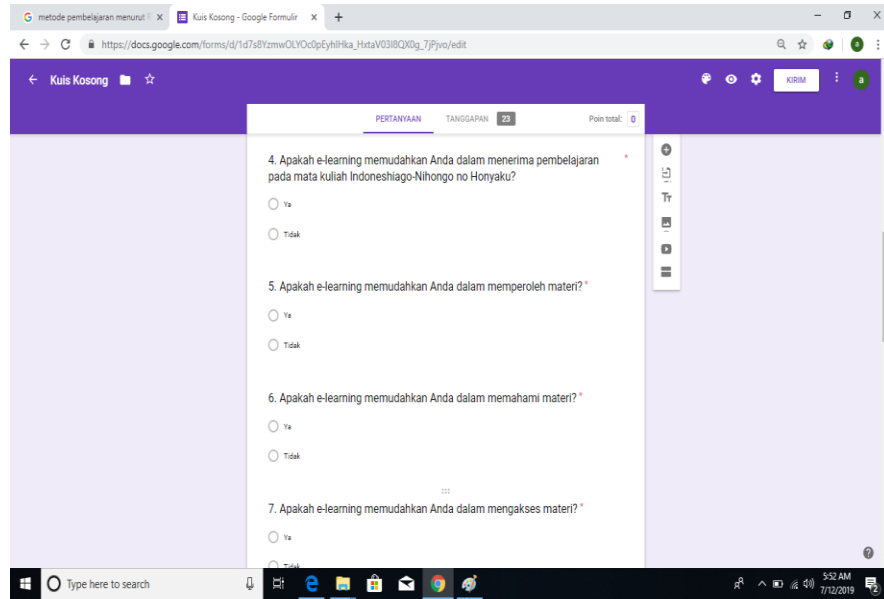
G metode pembelajaran menurut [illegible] ×
Kuis Kosong - Google Formulir ×
+

https://docs.google.com/forms/d/1d7s8YzmwOLYOc0pEyhIHka_HxtaV03I8QX0g_7jPjvo/edit

Kuis Kosong

KIRIM

a

PERTANYAAN TANGGAPAN 23 Poin total: 0

4. Apakah e-learning memudahkan Anda dalam menerima pembelajaran pada mata kuliah Indoneshiago-Nihongo no Honyaku? *

Ya

Tidak

5. Apakah e-learning memudahkan Anda dalam memperoleh materi? *

Ya

Tidak

6. Apakah e-learning memudahkan Anda dalam memahami materi? *

Ya

Tidak

7. Apakah e-learning memudahkan Anda dalam mengakses materi? *

Ya

Tidak

Type here to search

5:52 AM
7/12/2019